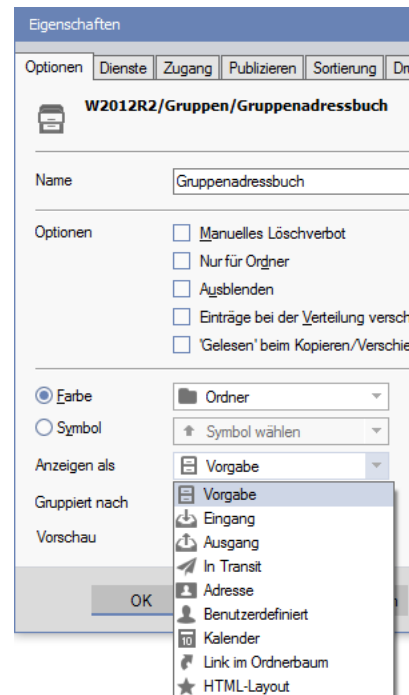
Eigenschaften

Optionen | Dienste | Zugang | Publizieren | Sortierung | Dr

W2012R2/Gruppen/Gruppenadressbuch

Name
Gruppenadressbuch

Optionen
Manuelles Löschverbot
Nur für Ordner
Ausblenden
Einträge bei der Verteilung versch
'Gelesen' beim Kopieren/Verschie

Farbe
Ordner
Symbol
Symbol wählen
Anzeigen als
Vorgabe
Gruppiert nach
Vorschau

Vorgabe
Eingang
Ausgang
In Transit
Adresse
Benutzerdefiniert
Kalender
Link im Ordnerbaum
HTML-Layout

OK
n